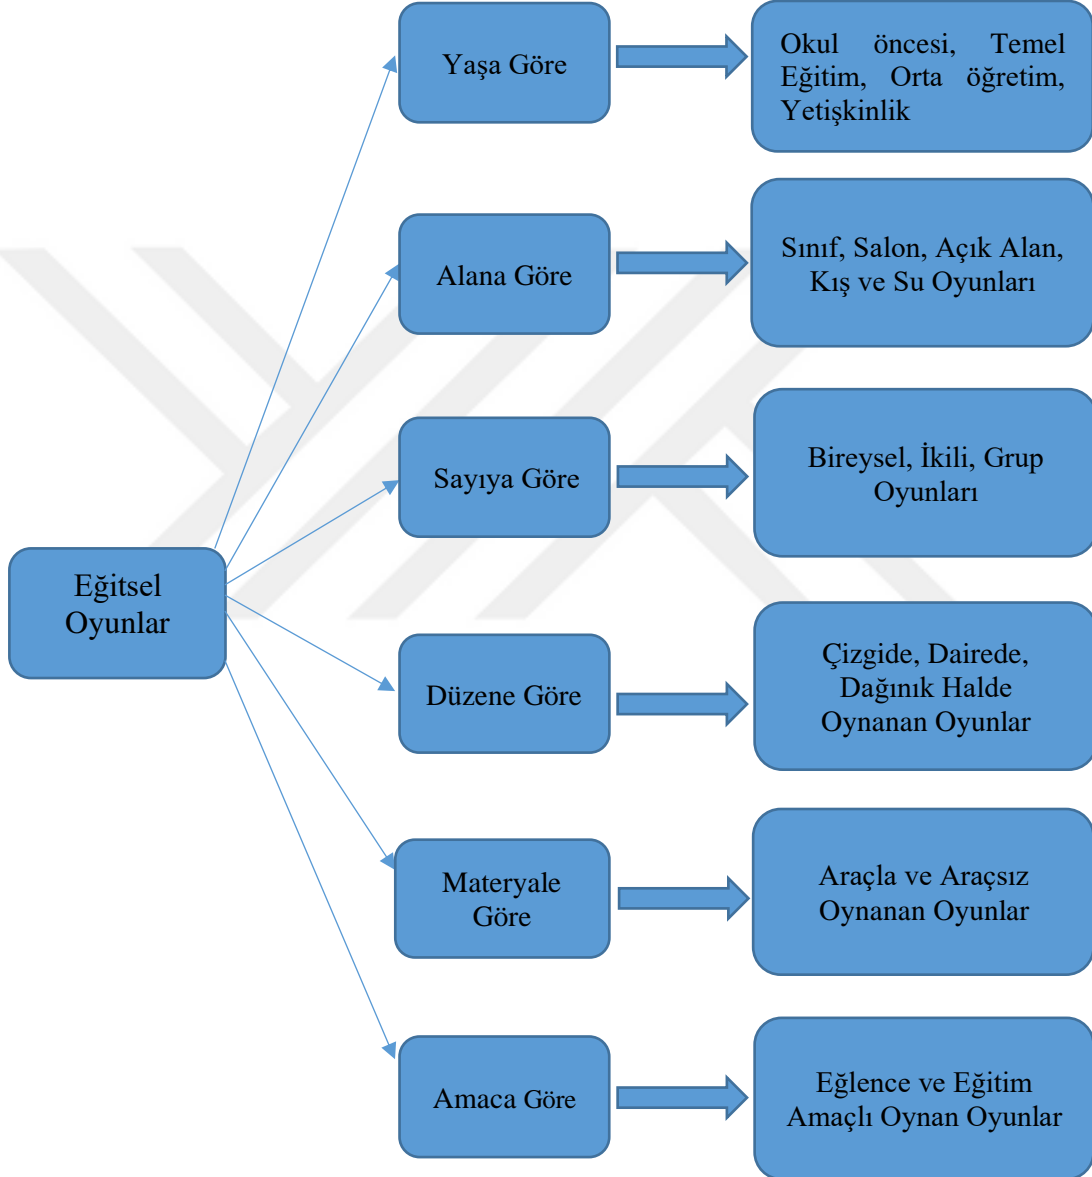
Eğitsel Oyunlar

Yaşa Göre

Okul öncesi, Temel Eğitim, Orta öğretim, Yetişkinlik

Alana Göre

Sınıf, Salon, Açık Alan, Kış ve Su Oyunları

Sayıya Göre

Bireysel, İkili, Grup Oyunları

Düzene Göre

Çizgide, Dairede, Dağınık Halde Oynanan Oyunlar

Materyale Göre

Araçla ve Araçsız Oynanan Oyunlar

Amaca Göre

Eğlence ve Eğitim Amaçlı Oynan Oyunlar